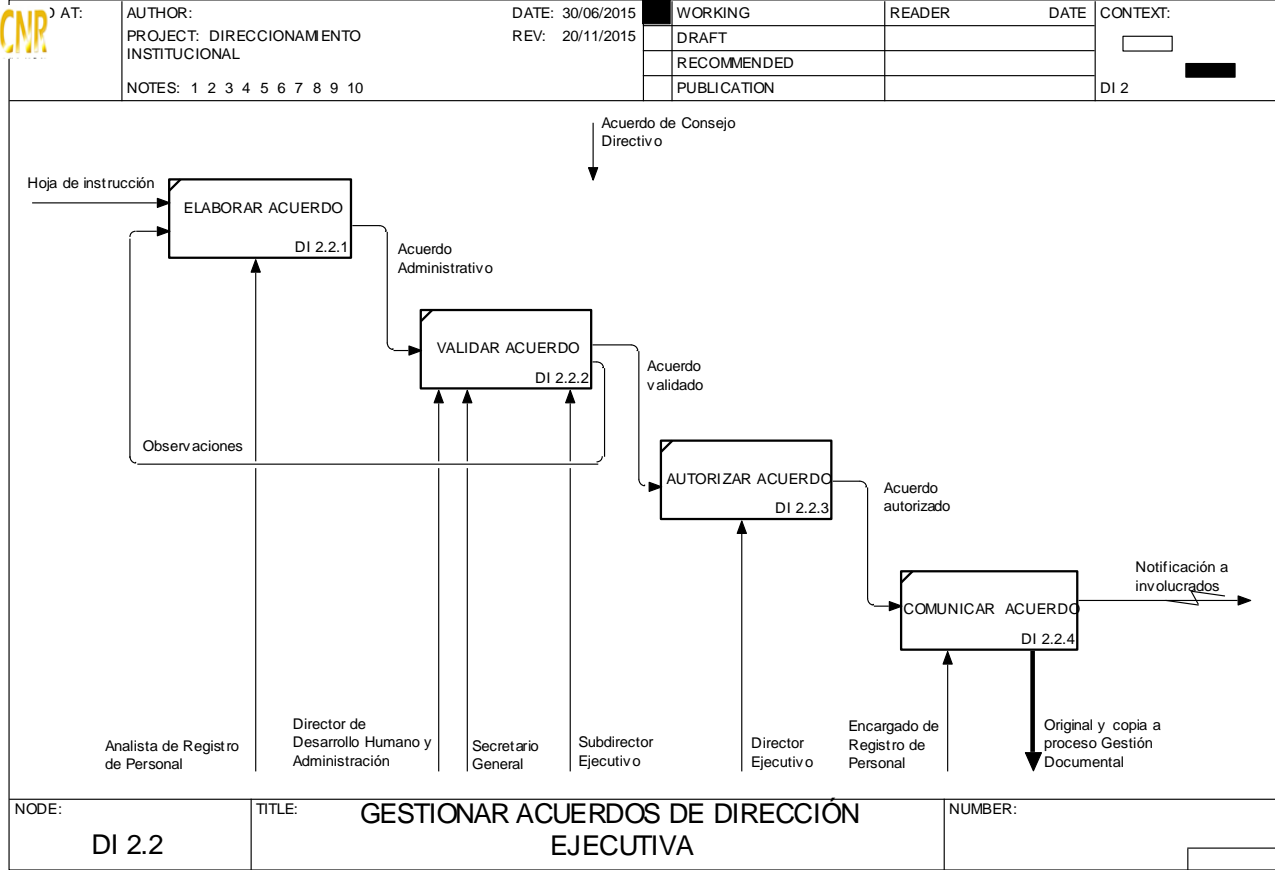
CNR

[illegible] AT:

AUTHOR:
PROJECT: DIRECCIONAMIENTO INSTITUCIONAL

NOTES: 1 2 3 4 5 6 7 8 9 10

DATE: 30/06/2015
REV: 20/11/2015

| | |
|---|---|
| WORKING | READER DATE |
| DRAFT | |
| RECOMMENDED | |
| PUBLICATION | |

CONTEXT:

DI 2

Acuerdo de Consejo Directivo

Hoja de instrucción

ELABORAR ACUERDO
DI 2.2.1

Acuerdo Administrativo

VALIDAR ACUERDO
DI 2.2.2

Acuerdo validado

Observaciones

AUTORIZAR ACUERDO
DI 2.2.3

Acuerdo autorizado

COMUNICAR ACUERDO
DI 2.2.4

Notificación a involucrados

Analista de Registro de Personal

Director de Desarrollo Humano y Administración

Secretario General

Subdirector Ejecutivo

Director Ejecutivo

Encargado de Registro de Personal

Original y copia a proceso Gestión Documental

NODE:
DI 2.2

TITLE:
GESTIONAR ACUERDOS DE DIRECCIÓN EJECUTIVA

NUMBER: